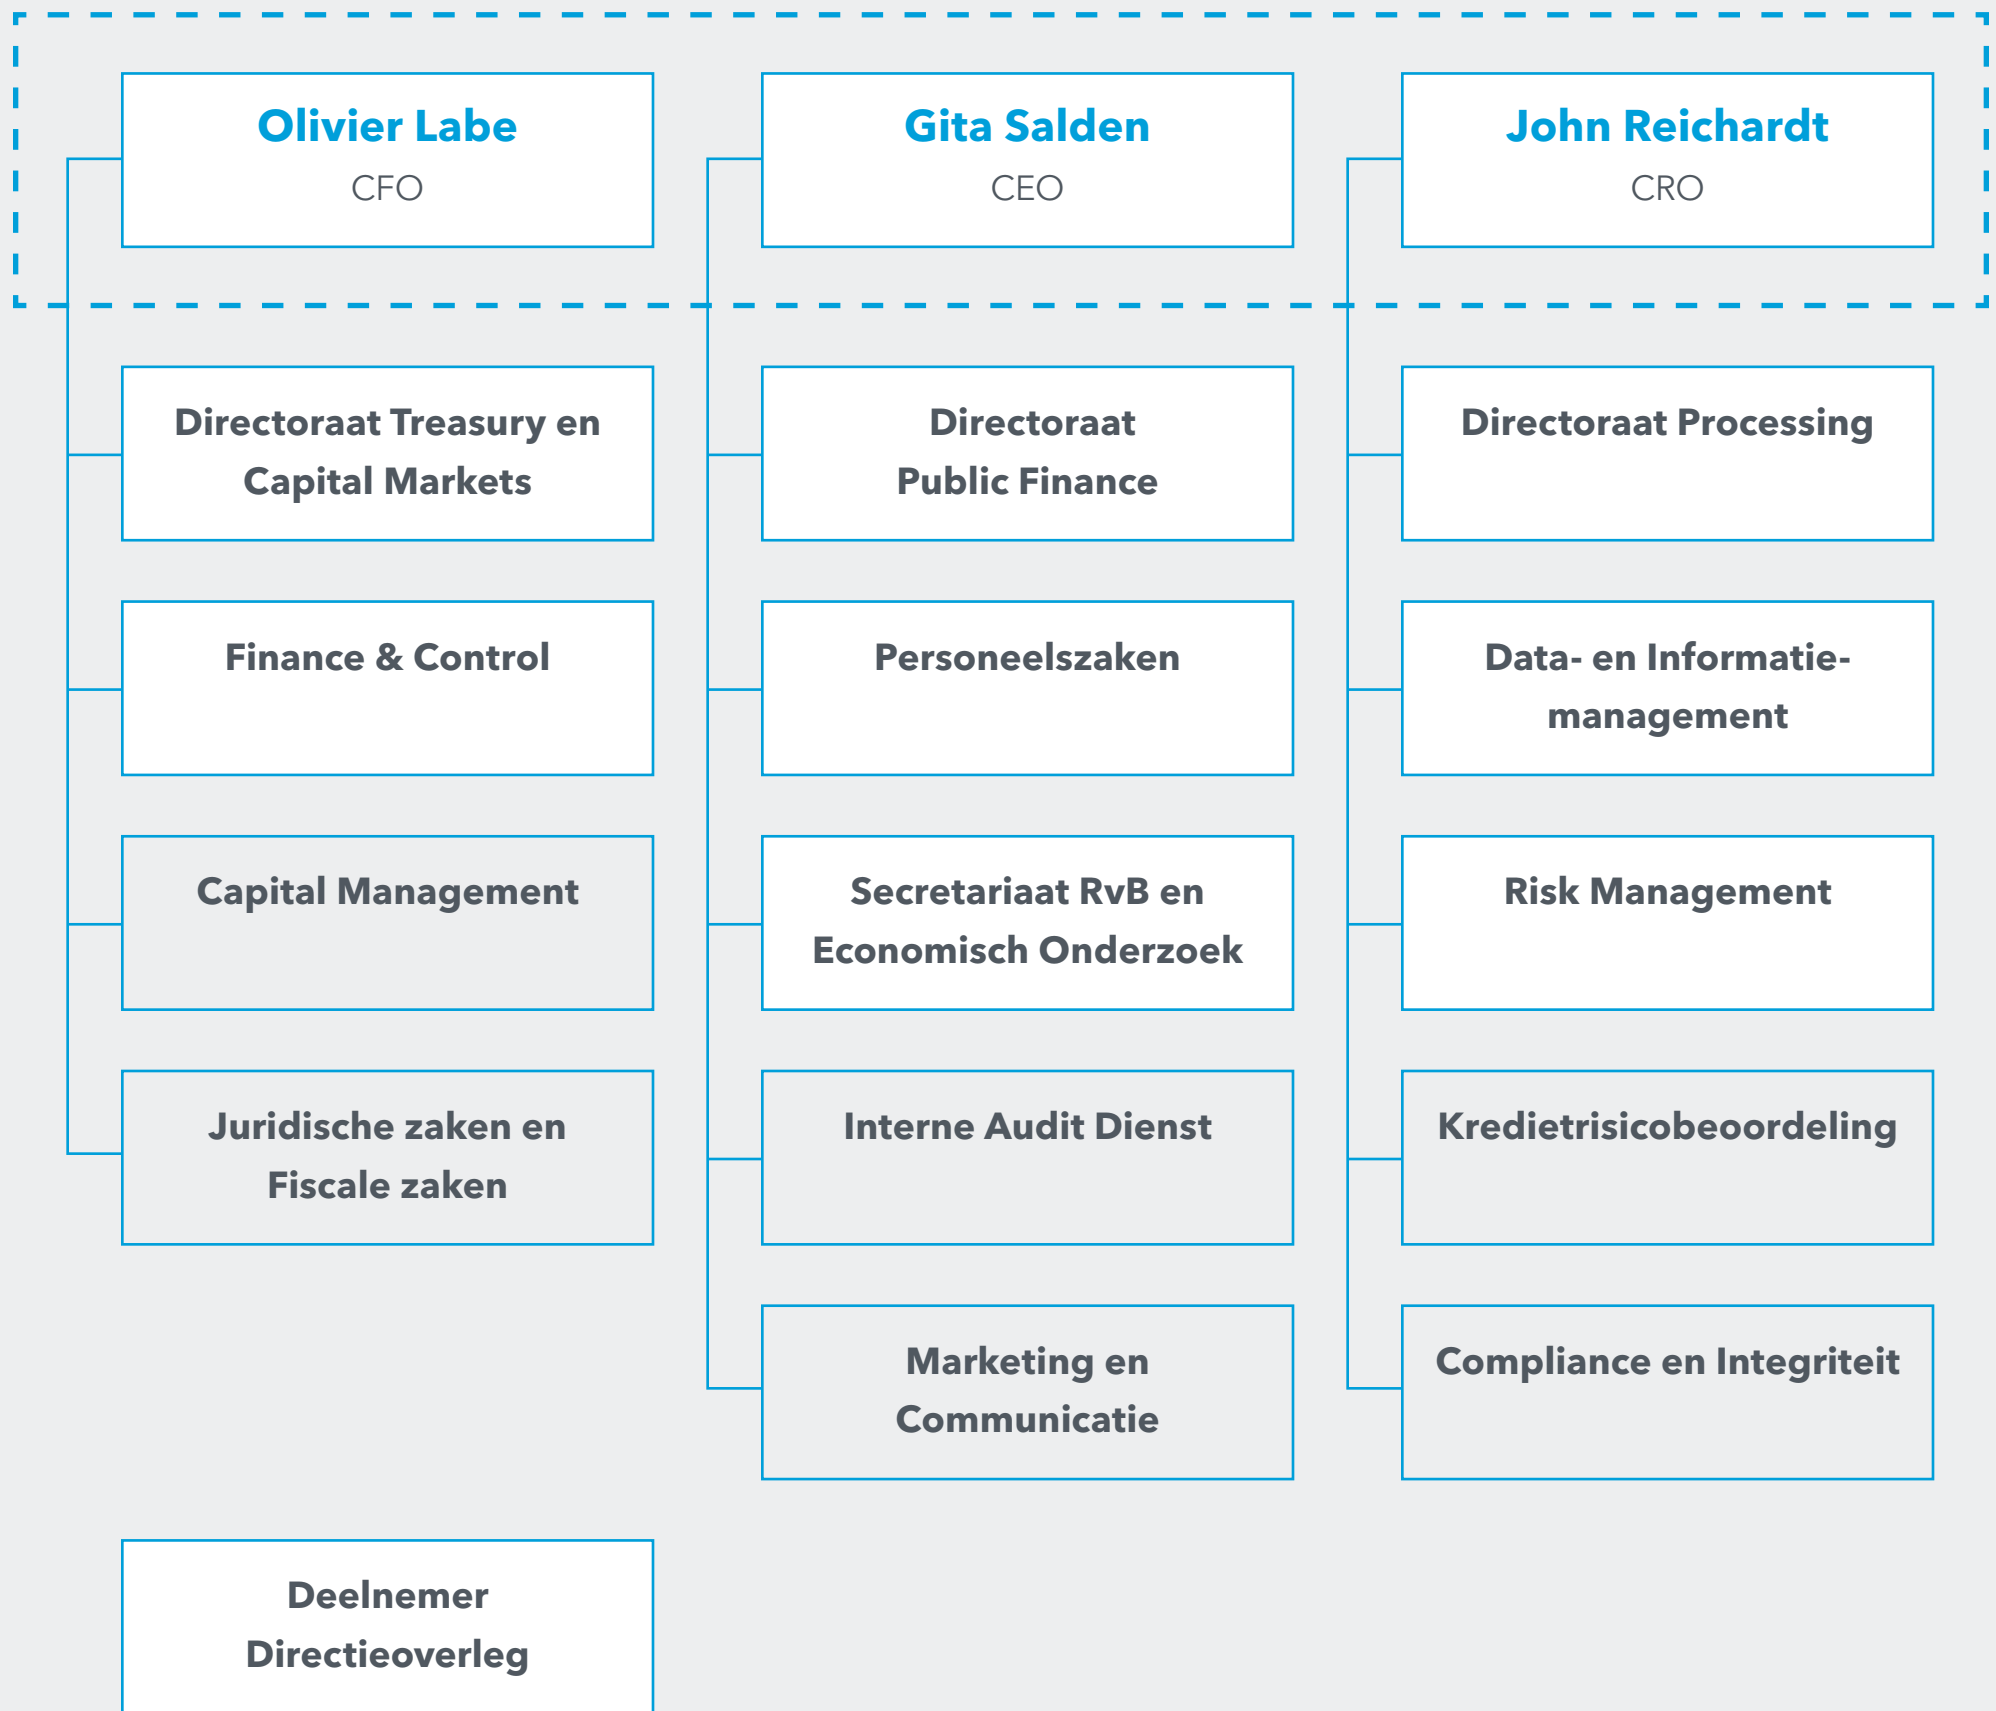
Olivier Labe
CFO

Directoraat Treasury en Capital Markets

Finance & Control

Capital Management

Juridische zaken en Fiscale zaken

Deelnemer Directieoverleg

Gita Salden
CEO

Directoraat Public Finance

Personeelszaken

Secretariaat RvB en Economisch Onderzoek

Interne Audit Dienst

Marketing en Communicatie

John Reichardt
CRO

Directoraat Processing

Data- en Informatiemanagement

Risk Management

Kredietrisicobeoordeling

Compliance en Integriteit